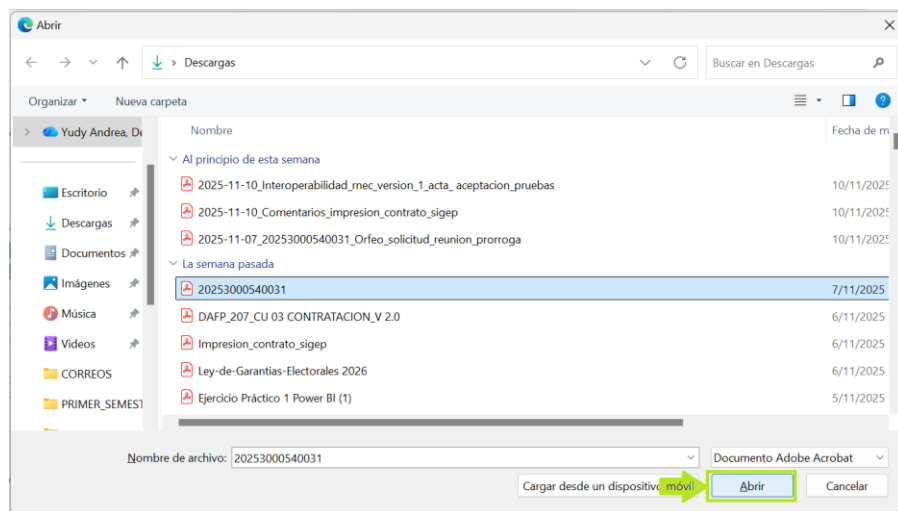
Abrir

Descargas

Buscar en Descargas

Organizar ▾ Nueva carpeta

Yudy Andrea, De

Escritorio
Descargas
Documentos
Imágenes
Música
Videos
CORREOS
PRIMER_SEMEST

| Nombre | Fecha de m |
|---|---|
| Al principio de esta semana | |
| 2025-11-10_Interoperabilidad_rnec_version_1_acta_ aceptacion_pruebas | 10/11/2025 |
| 2025-11-10_Comentarios_impresion_contrato_sigep | 10/11/2025 |
| 2025-11-07_20253000540031_Orfeo_solicitud_reunion_prorroga | 10/11/2025 |
| La semana pasada | |
| 20253000540031 | 7/11/2025 |
| DAFP_207_CU 03 CONTRATACION_V 2.0 | 6/11/2025 |
| Impresion_contrato_sigep | 6/11/2025 |
| Ley-de-Garantias-Electorales 2026 | 6/11/2025 |
| Ejercicio Práctico 1 Power BI (1) | 5/11/2025 |

Nombre de archivo: 20253000540031

Documento Adobe Acrobat

Cargar desde un dispositivo móvil

Abrir

Cancelar